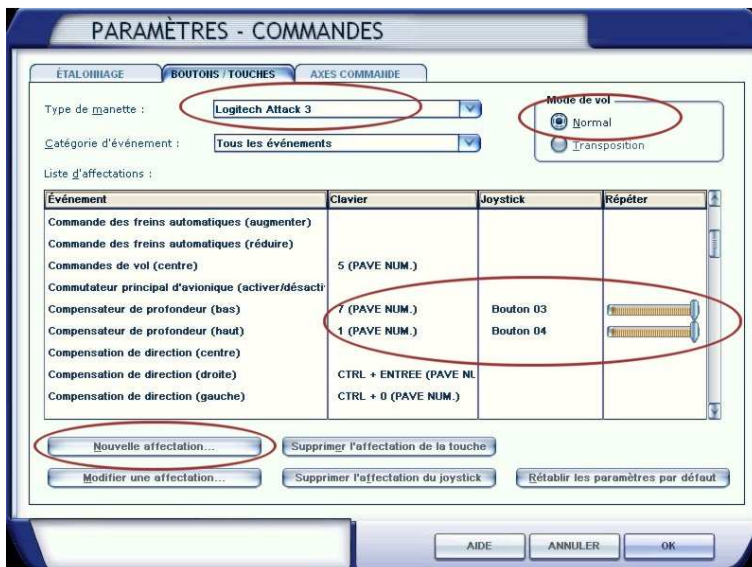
PARAMÈTRES - COMMANDES

ÉTALONNAGE | BOUTONS / TOUCHES | AXES COMMANDE

Type de manette : Logitech Attack 3

Catégorie d'événement : Tous les événements

Mode de vol
Normal
Transposition

Liste d'affectations :

| Événement | Clavier | Joystick | Répéter |
|---|---|---|---|
| Commande des freins automatiques (augmenter) | | | |
| Commande des freins automatiques (réduire) | | | |
| Commandes de vol (centre) | 5 (PAVE NUM.) | | |
| Commutateur principal d'avionique (activer/désacti | | | |
| Compensateur de profondeur (bas) | 7 (PAVE NUM.) | Bouton 03 | |
| Compensateur de profondeur (haut) | 1 (PAVE NUM.) | Bouton 04 | |
| Compensation de direction (centre) | | | |
| Compensation de direction (droite) | CTRL + ENTREE (PAVE NU | | |
| Compensation de direction (gauche) | CTRL + 0 (PAVE NUM.) | | |

Nouvelle affectation...
Supprimer l'affectation de la touche
Modifier une affectation...
Supprimer l'affectation du joystick
Rétablir les paramètres par défaut

AIDE
ANNULER
OK